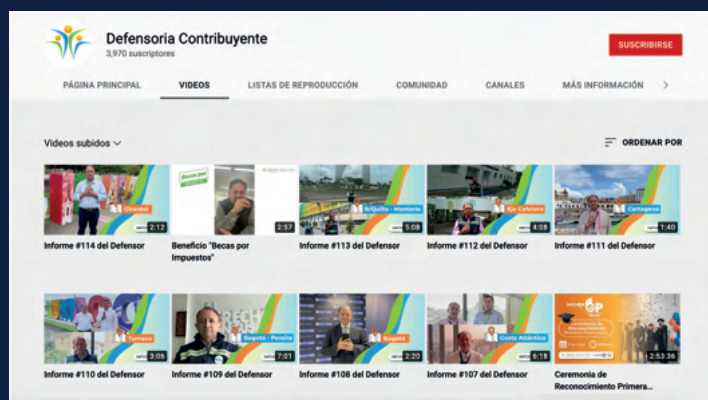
Defensoria Contribuyente
3,970 suscriptores

SUSCRIBIRSE

PÁGINA PRINCIPAL
VIDEOS
LISTAS DE REPRODUCCIÓN
COMUNIDAD
CANALES
MÁS INFORMACIÓN

Videos subidos

ORDENAR POR

Girardot
2:12
Informe #114 del Defensor

2:57
Beneficio "Becas por Impuestos"

B/Quilla - Montería
5:08
Informe #113 del Defensor

Eje Cafetero
4:08
Informe #112 del Defensor

Cartagena
1:40
Informe #111 del Defensor

Tumaco
3:06
Informe #110 del Defensor

Bogotá - Pereira
7:01
Informe #109 del Defensor

Bogotá
2:20
Informe #108 del Defensor

Costa Atlántica
6:18
Informe #107 del Defensor

2:53:36
Ceremonia de Reconocimiento Primera...